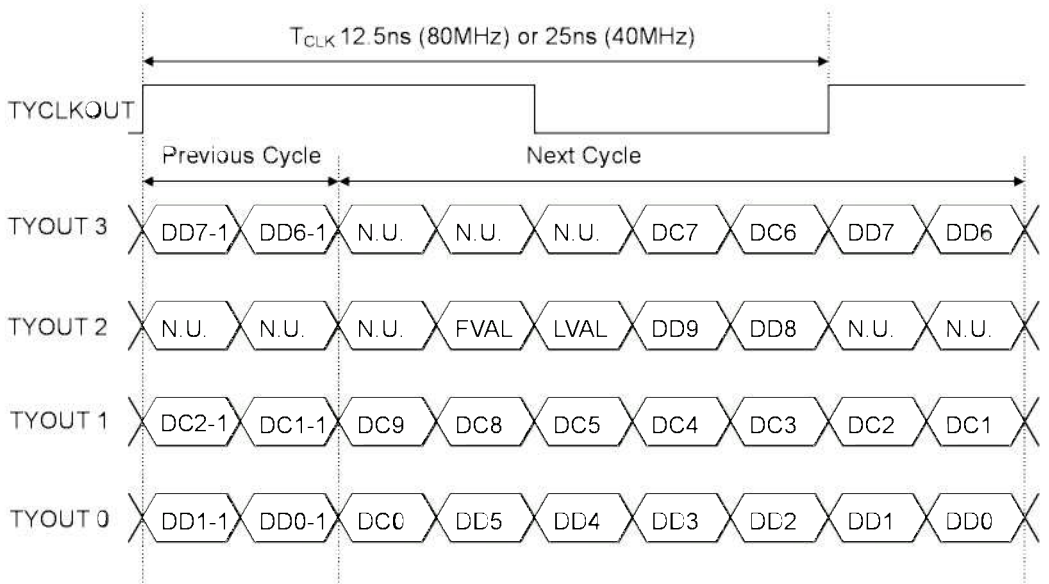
$T_{CLK}$ 12.5ns (80MHz) or 25ns (40MHz)

TYCLKOUT

Previous Cycle

Next Cycle

TYOUT 3 DD7-1 DD6-1 N.U. N.U. N.U. DC7 DC6 DD7 DD6

TYOUT 2 N.U. N.U. N.U. FVAL LVAL DD9 DD8 N.U. N.U.

TYOUT 1 DC2-1 DC1-1 DC9 DC8 DC5 DC4 DC3 DC2 DC1

TYOUT 0 DD1-1 DD0-1 DC0 DD5 DD4 DD3 DD2 DD1 DD0